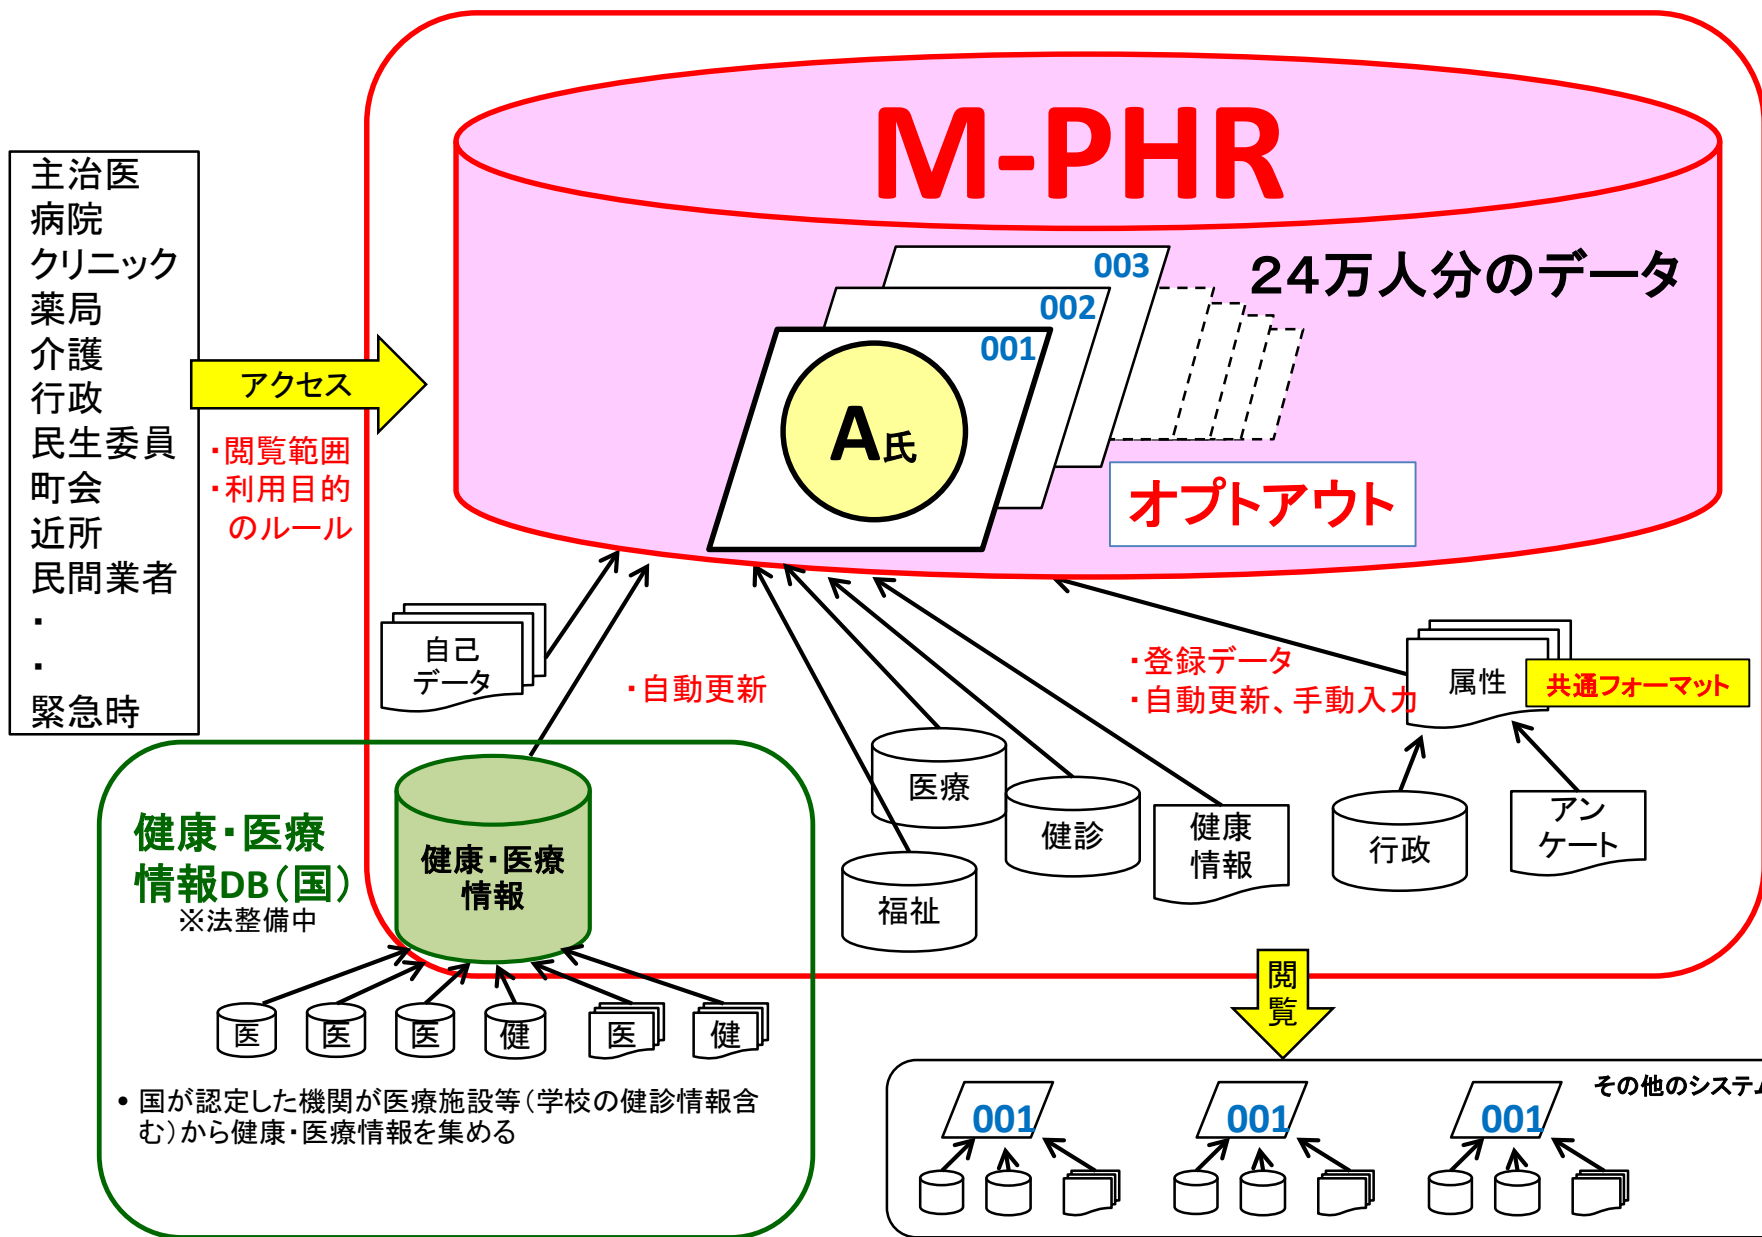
主治医
病院
クリニック
薬局
介護
行政
民生委員
町会
近所
民間業者
・
・
緊急時

アクセス

・閲覧範囲
・利用目的
のルール

M-PHR

003
002
001
A氏

24万人分のデータ

オプトアウト

自己データ

・自動更新

・登録データ
・自動更新、手動入力

属性
共通フォーマット

医療
健診
健康情報
行政
アンケート
福祉

健康・医療情報DB(国)
※法整備中

健康・医療情報

医 医 医 健 医 健

• 国が認定した機関が医療施設等(学校の健診情報含む)から健康・医療情報を集める

閲覧

その他のシステ

001
001
001